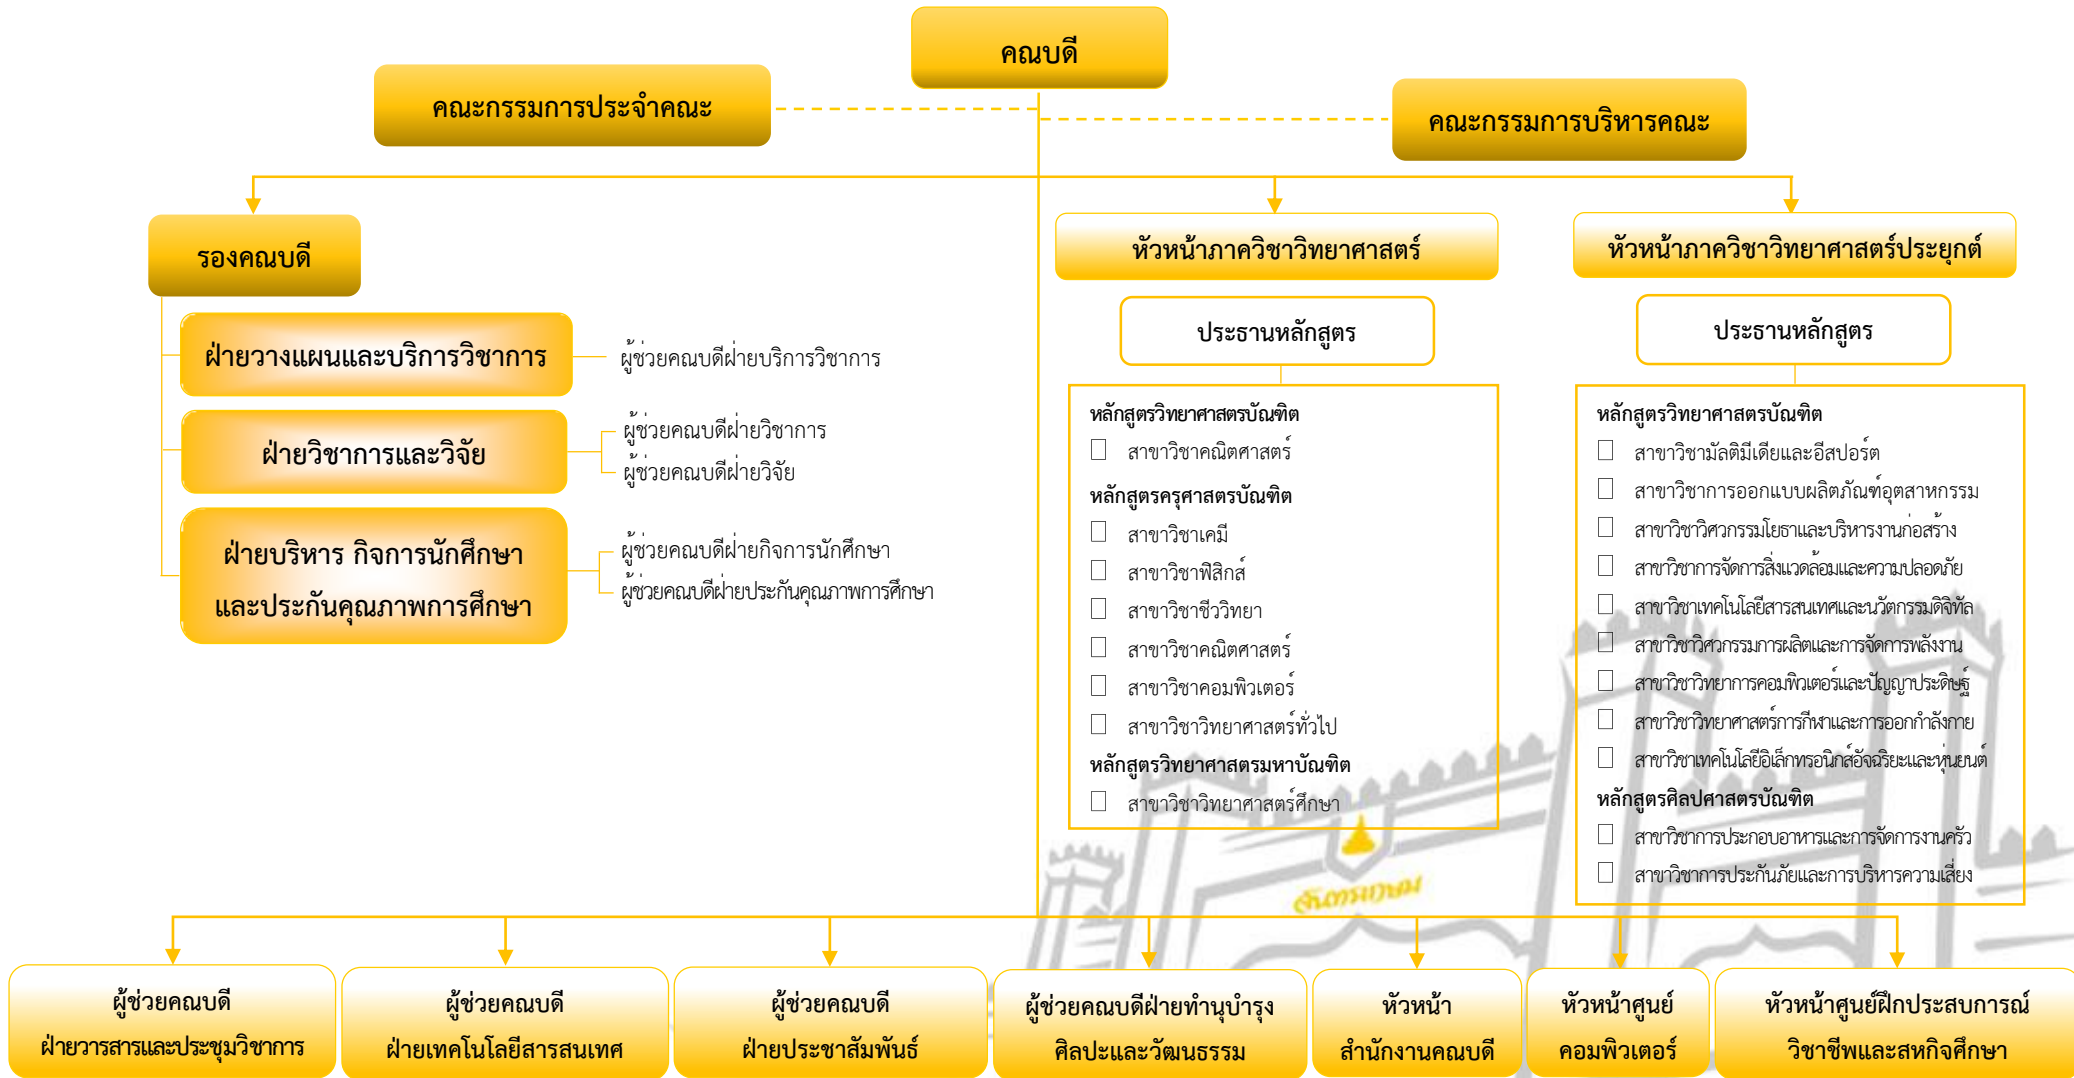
คณบดี

คณะกรรมการประจำคณะ

คณะกรรมการบริหารคณะ

รองคณบดี

ฝ่ายวางแผนและบริการวิชาการ

ผู้ช่วยคณบดีฝ่ายบริการวิชาการ

ฝ่ายวิชาการและวิจัย

ผู้ช่วยคณบดีฝ่ายวิชาการ
ผู้ช่วยคณบดีฝ่ายวิจัย

ฝ่ายบริหาร กิจการนักศึกษา และประกันคุณภาพการศึกษา

ผู้ช่วยคณบดีฝ่ายกิจการนักศึกษา
ผู้ช่วยคณบดีฝ่ายประกันคุณภาพการศึกษา

หัวหน้าภาควิชาวิทยาศาสตร์

ประธานหลักสูตร

หลักสูตรวิทยาศาสตรบัณฑิต
☐ สาขาวิชาคณิตศาสตร์
หลักสูตรครุศาสตรบัณฑิต
☐ สาขาวิชาเคมี
☐ สาขาวิชาฟิสิกส์
☐ สาขาวิชาชีววิทยา
☐ สาขาวิชาคณิตศาสตร์
☐ สาขาวิชาคอมพิวเตอร์
☐ สาขาวิชาวิทยาศาสตร์ทั่วไป
หลักสูตรวิทยาศาสตรมหาบัณฑิต
☐ สาขาวิชาวิทยาศาสตร์ศึกษา

หัวหน้าภาควิชาวิทยาศาสตร์ประยุกต์

ประธานหลักสูตร

หลักสูตรวิทยาศาสตรบัณฑิต
☐ สาขาวิชามัลติมีเดียและอีสปอร์ต
☐ สาขาวิชาการออกแบบผลิตภัณฑ์อุตสาหกรรม
☐ สาขาวิชาวิศวกรรมโยธาและบริหารงานก่อสร้าง
☐ สาขาวิชาการจัดการสิ่งแวดล้อมและความปลอดภัย
☐ สาขาวิชาเทคโนโลยีสารสนเทศและนวัตกรรมดิจิทัล
☐ สาขาวิชาวิศวกรรมการผลิตและการจัดการพลังงาน
☐ สาขาวิชาวิทยาการคอมพิวเตอร์และปัญญาประดิษฐ์
☐ สาขาวิชาวิทยาศาสตร์การกีฬาและการออกกำลังกาย
☐ สาขาวิชาเทคโนโลยีอิเล็กทรอนิกส์อัจฉริยะและหุ่นยนต์
หลักสูตรศิลปศาสตรบัณฑิต
☐ สาขาวิชาการประกอบอาหารและการจัดการงานครัว
☐ สาขาวิชาการประกันภัยและการบริหารความเสี่ยง

ผู้ช่วยคณบดี ฝ่ายวารสารและประชุมวิชาการ

ผู้ช่วยคณบดี ฝ่ายเทคโนโลยีสารสนเทศ

ผู้ช่วยคณบดี ฝ่ายประชาสัมพันธ์

ผู้ช่วยคณบดีฝ่ายทำนุบำรุง ศิลปะและวัฒนธรรม

หัวหน้า สำนักงานคณบดี

หัวหน้าศูนย์ คอมพิวเตอร์

หัวหน้าศูนย์ฝึกประสบการณ์ วิชาชีพและสหกิจศึกษา